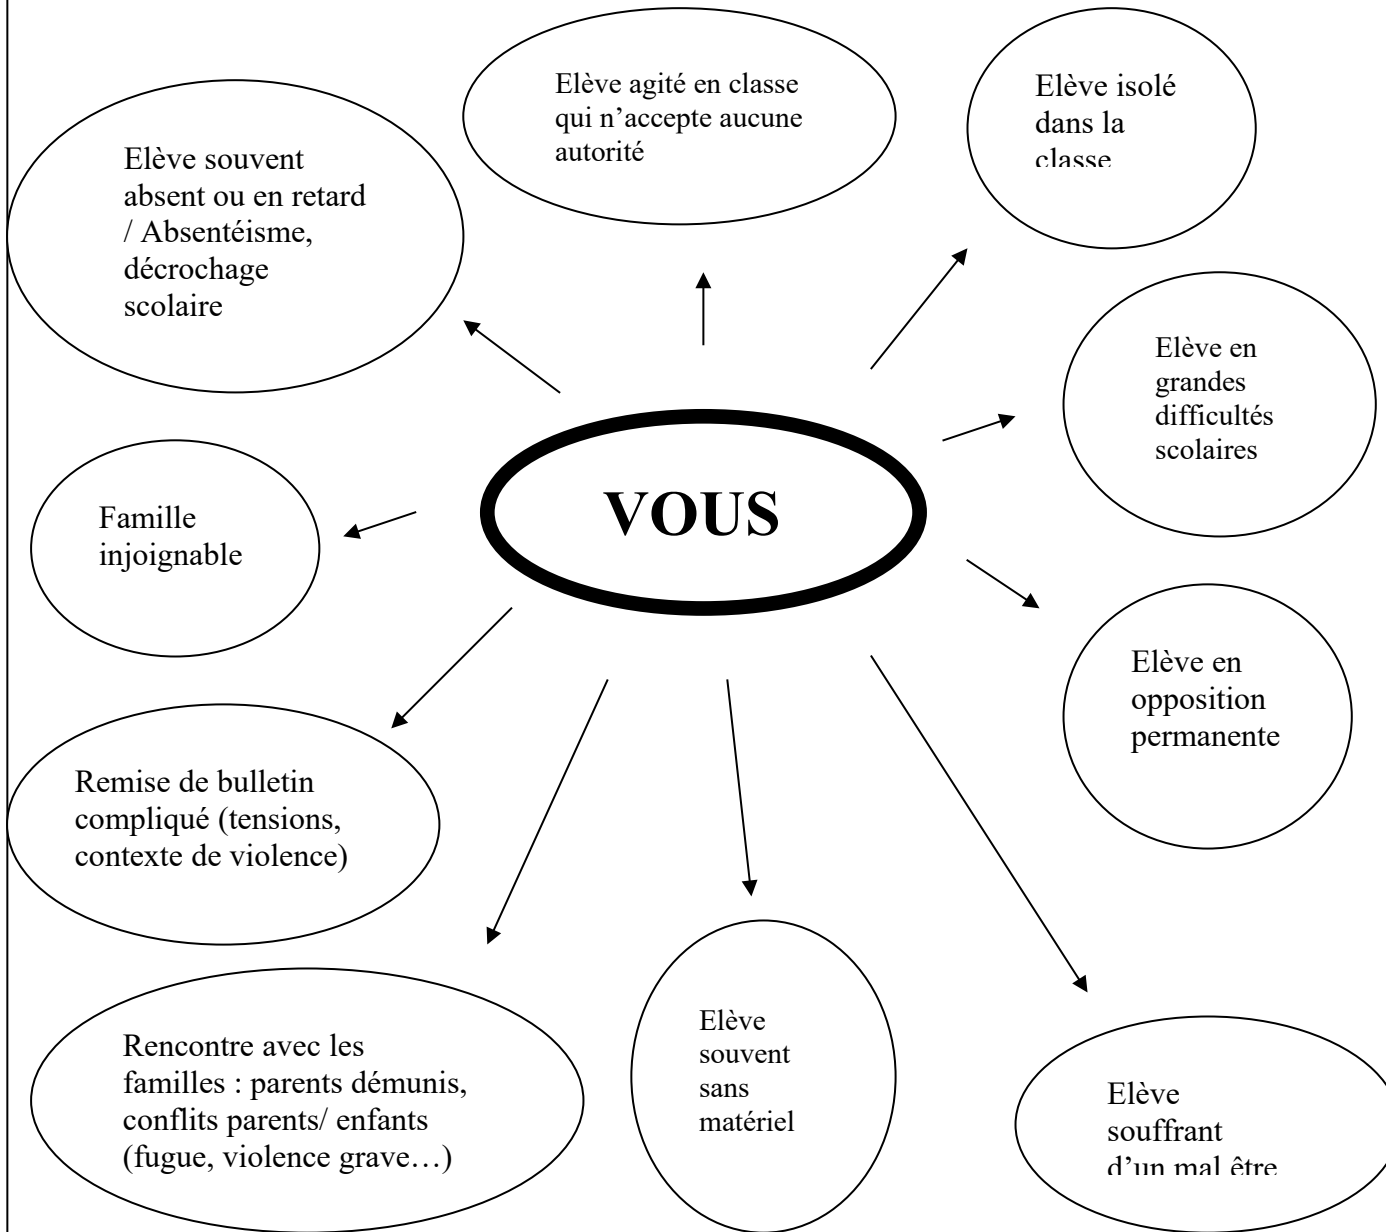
VOUS

Elève agité en classe qui n'accepte aucune autorité

Elève isolé dans la classe

Elève souvent absent ou en retard / Absentéisme, décrochage scolaire

Elève en grandes difficultés scolaires

Famille injoignable

Elève en opposition permanente

Remise de bulletin compliqué (tensions, contexte de violence)

Rencontre avec les familles : parents démunis, conflits parents/ enfants (fugue, violence grave…)

Elève souvent sans matériel

Elève souffrant d'un mal être